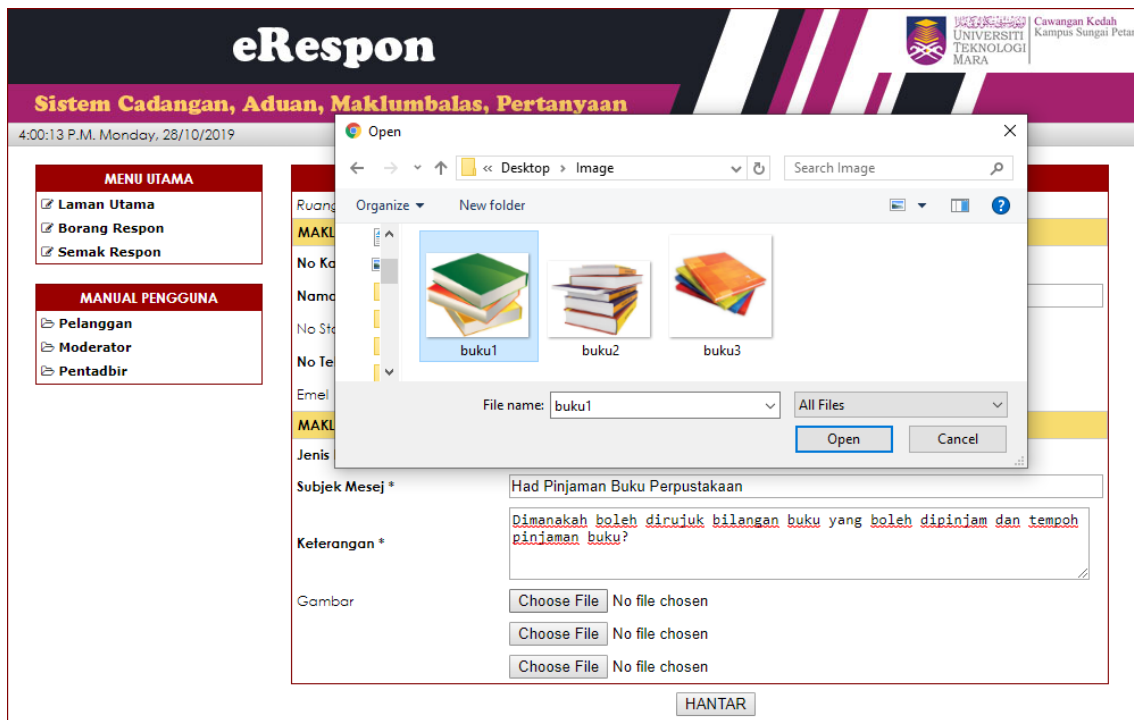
eRespon

UNIVERSITI TEKNOLOGI MARA | Cawangan Kedah Kampus Sungai Petar

Sistem Cadangan, Aduan, Maklumbalas, Pertanyaan

4:00:13 P.M. Monday, 28/10/2019

MENU UTAMA
Laman Utama
Borang Respon
Semak Respon

MANUAL PENGGUNA
Pelanggan
Moderator
Pentadbir

Ruang
MAKL
No Ka
Nama
No St
No Te
Emel
MAKL
Jenis

Open

« Desktop › Image
Search Image
Organize ▾
New folder

buku1
buku2
buku3

File name: buku1
All Files
Open
Cancel

Subjek Mesej *
Had Pinjaman Buku Perpustakaan

Keterangan *
Dimanakah boleh dirujuk bilangan buku yang boleh dipinjam dan tempoh pinjaman buku?

Gambar
Choose File No file chosen
Choose File No file chosen
Choose File No file chosen

HANTAR